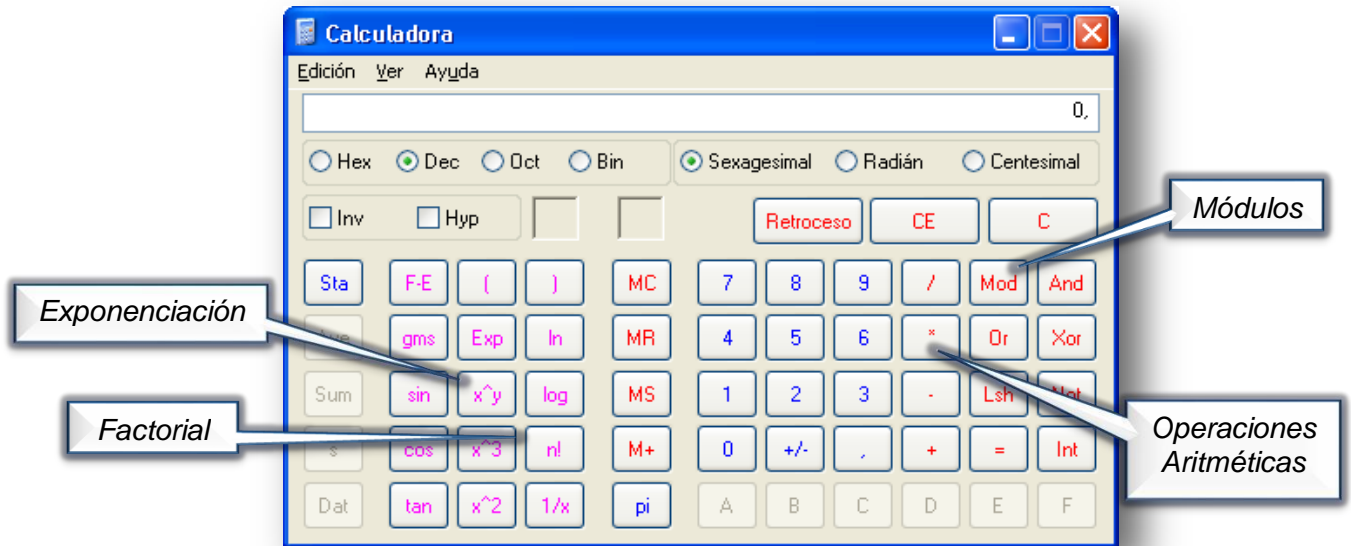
Calculadora

Edición Ver Ayuda

0,

Hex Dec Oct Bin

Sexagesimal Radián Centesimal

Inv Hyp

Retroceso CE C

Módulos

Sta F-E ( ) MC 7 8 9 / Mod And

Exponenciación

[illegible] gms Exp ln MR 4 5 6 * Or Xor

Sum sin x^y log MS 1 2 3 - Lsh Not

Factorial

s cos x^3 n! M+ 0 +/- , + = Int

Operaciones Aritméticas

Dat tan x^2 1/x pi A B C D E F